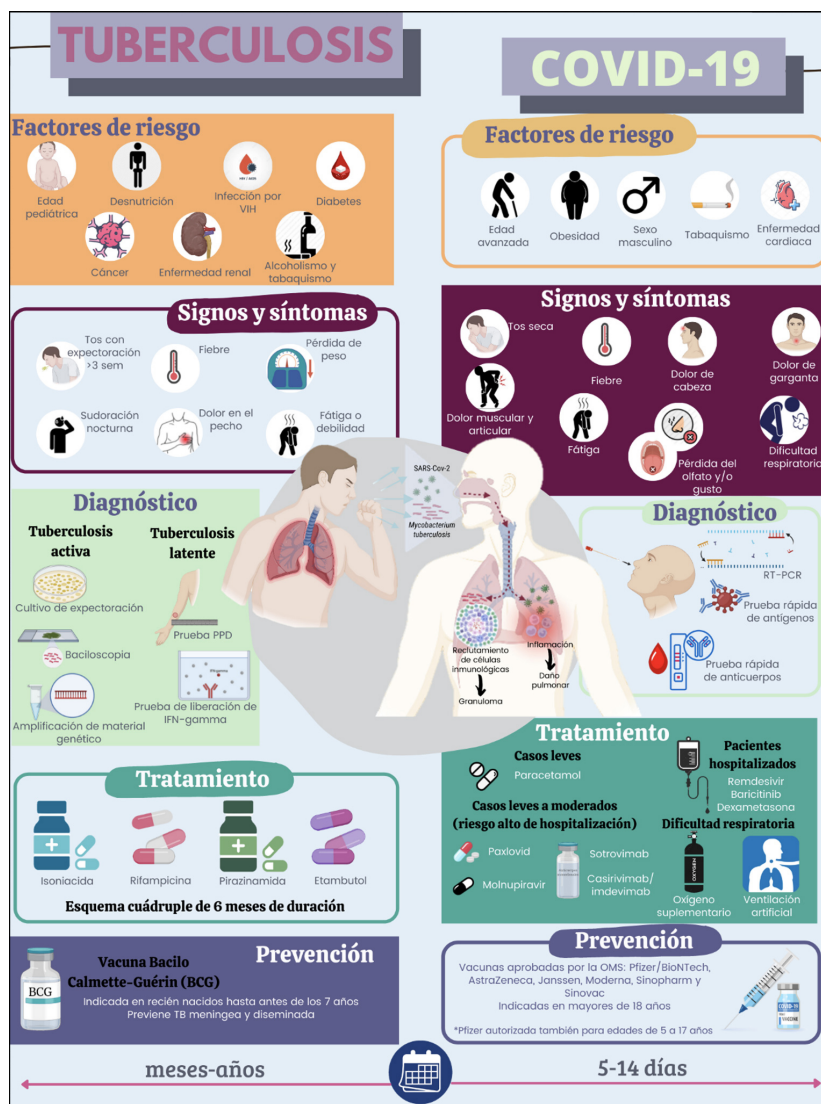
TUBERCULOSIS

COVID-19

Factores de riesgo

Edad pediátrica
Desnutrición
Infección por VIH
Diabetes
Cáncer
Enfermedad renal
Alcoholismo y tabaquismo

Factores de riesgo

Edad avanzada
Obesidad
Sexo masculino
Tabaquismo
Enfermedad cardiaca

Signos y síntomas

Tos con expectoración >3 sem
Fiebre
Pérdida de peso
Sudoración nocturna
Dolor en el pecho
Fátiga o debilidad

Signos y síntomas

Tos seca
Fiebre
Dolor de cabeza
Dolor de garganta
Dolor muscular y articular
Fátiga
Pérdida del olfato y/o gusto
Dificultad respiratoria

SARS-Cov-2
Mycobacterium tuberculosis
Reclutamiento de células inmunológicas
Granuloma
Inflamación
Daño pulmonar

Diagnóstico

Tuberculosis activa
Tuberculosis latente
Cultivo de expectoración
Prueba PPD
Baciloscopia
Prueba de liberación de IFN-gamma
Amplificación de material genético

Diagnóstico

RT-PCR
Prueba rápida de antígenos
Prueba rápida de anticuerpos

Tratamiento

Isoniacida
Rifampicina
Pirazinamida
Etambutol
Esquema cuádruple de 6 meses de duración

Tratamiento

Casos leves
Paracetamol
Pacientes hospitalizados
Remdesivir
Baricitinib
Dexametasona
Casos leves a moderados (riesgo alto de hospitalización)
Dificultad respiratoria
Paxlovid
Sotrovimab
Molnupiravir
Casirivimab/ imdevimab
Oxígeno suplementario
Ventilación artificial

Prevención

BCG
Vacuna Bacilo Calmette-Guérin (BCG)
Indicada en recién nacidos hasta antes de los 7 años
Previene TB meningea y diseminada

Prevención

Vacunas aprobadas por la OMS: Pfizer/BioNTech, AstraZeneca, Janssen, Moderna, Sinopharm y Sinovac
Indicadas en mayores de 18 años
*Pfizer autorizada también para edades de 5 a 17 años
COVID-19 VACCINE

meses-años
5-14 días